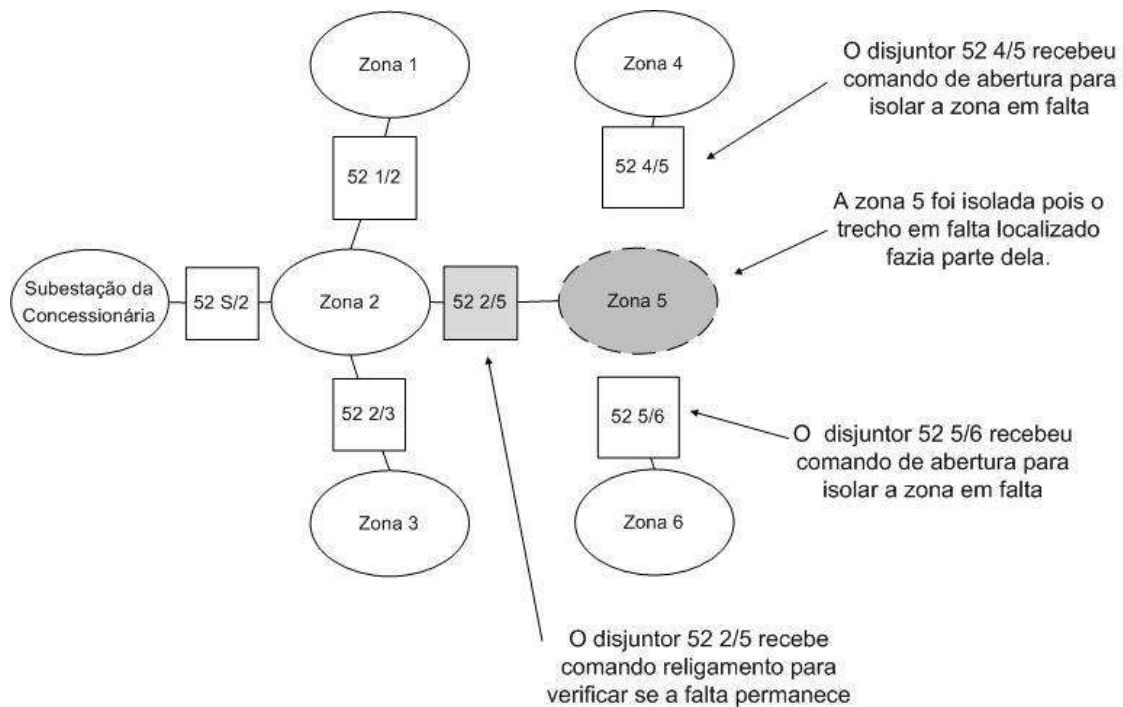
Zona 1

Zona 4

O disjuntor 52 4/5 recebeu comando de abertura para isolar a zona em falta

52 1/2

52 4/5

A zona 5 foi isolada pois o trecho em falta localizado fazia parte dela.

Subestação da Concessionária

52 S/2

Zona 2

52 2/5

Zona 5

52 2/3

52 5/6

O disjuntor 52 5/6 recebeu comando de abertura para isolar a zona em falta

Zona 3

Zona 6

O disjuntor 52 2/5 recebe comando religamento para verificar se a falta permanece